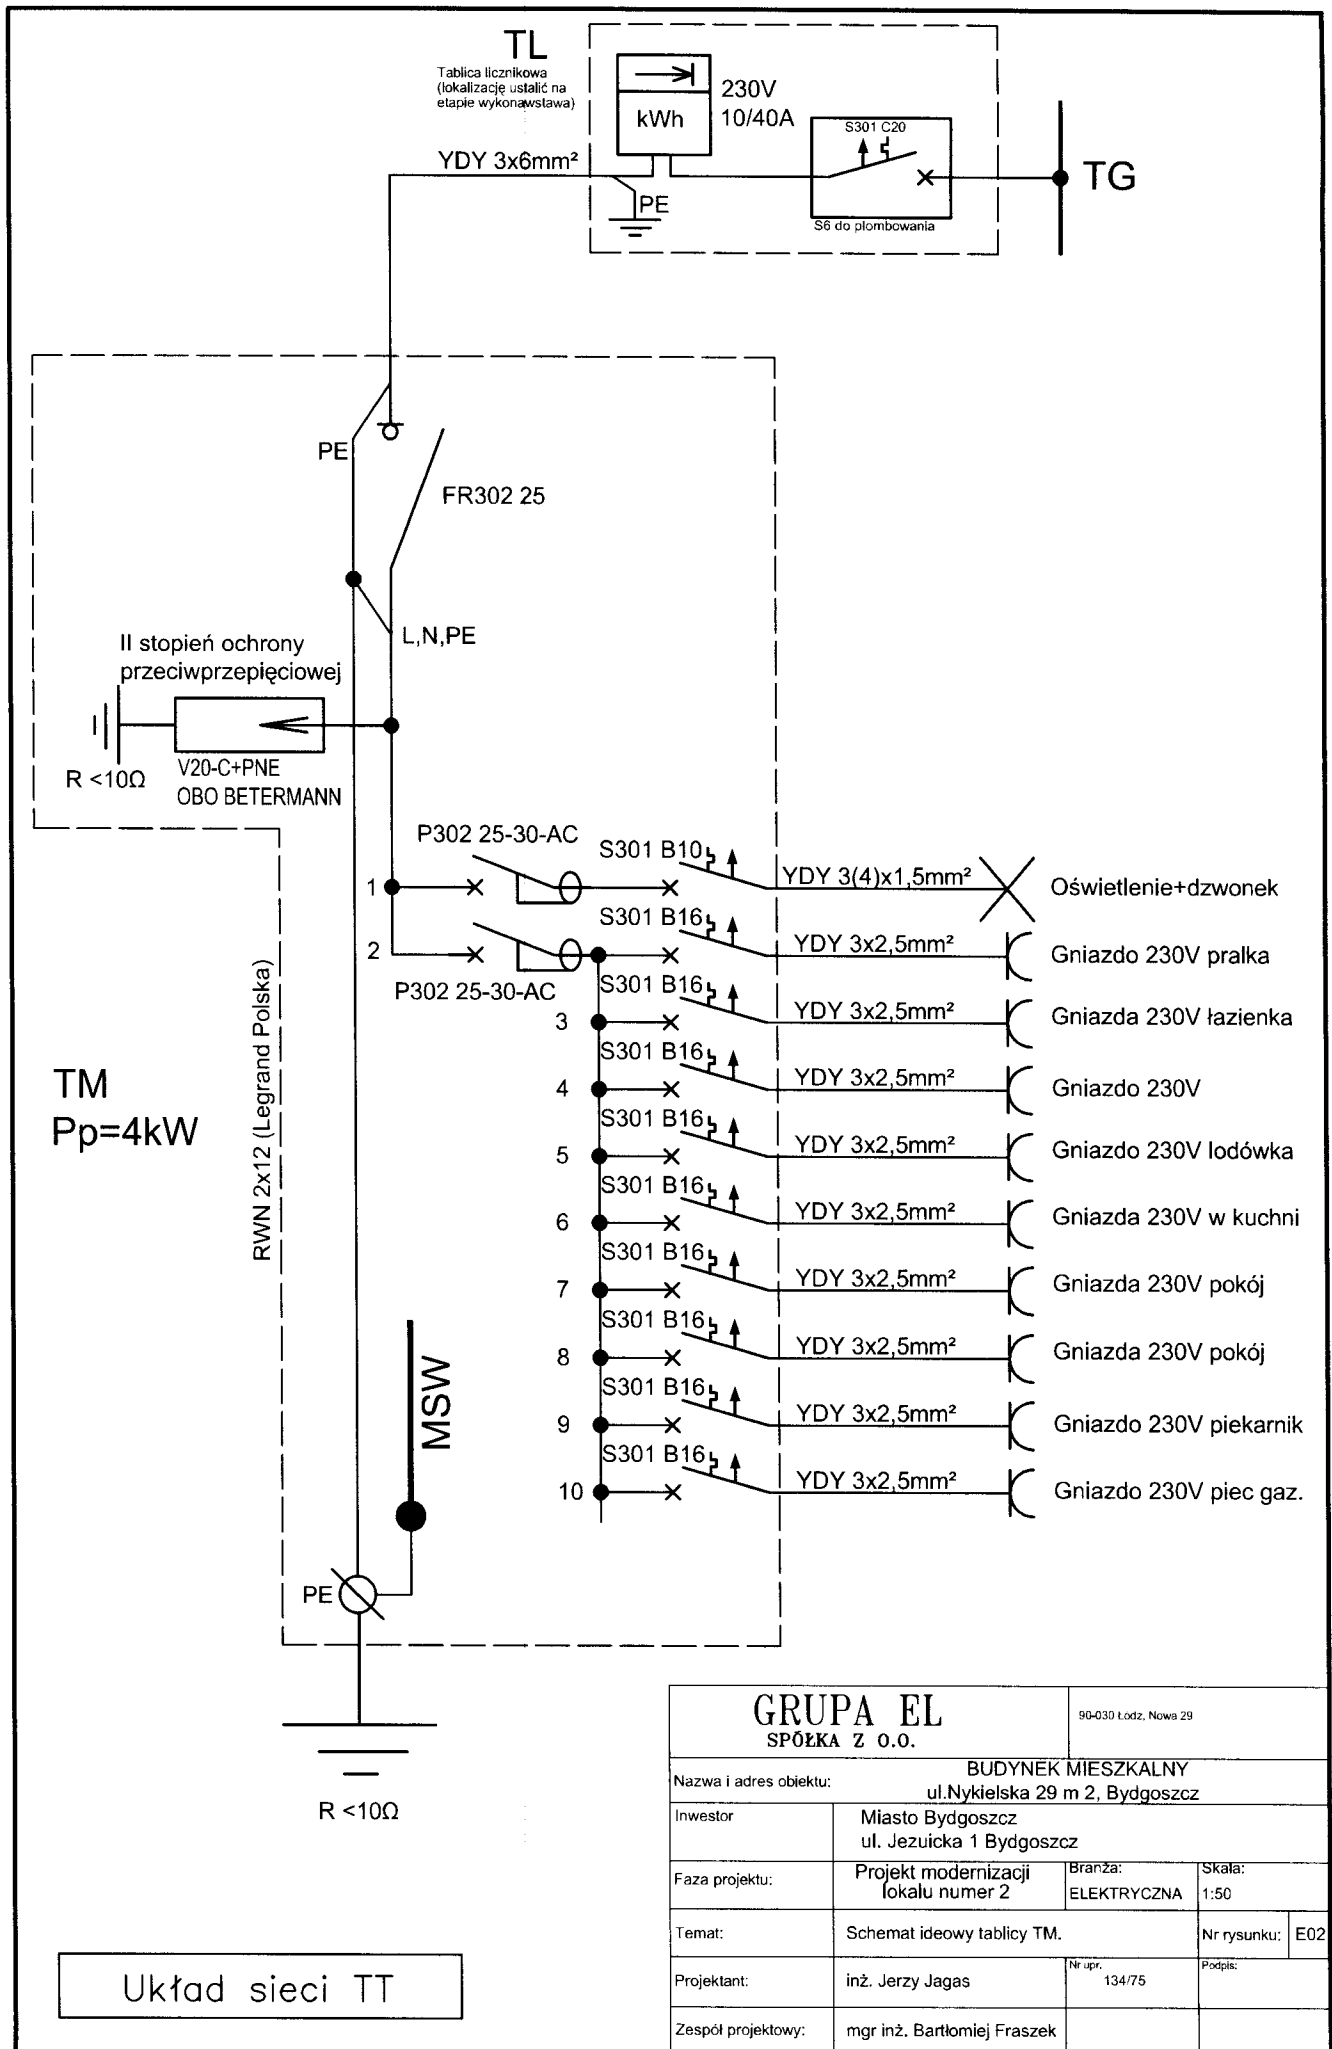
TL
Tablica licznikowa (lokalizację ustalić na etapie wykonawstawa)

230V
10/40A
kWh
S301 C20
YDY 3x6mm²
PE
S6 do plombowania
TG

PE
FR302 25
L,N,PE
II stopień ochrony przeciwprzepięciowej
R <10Ω
V20-C+PNE
OBO BETERMANN

P302 25-30-AC
S301 B10
YDY 3(4)x1,5mm²
Oświetlenie+dzwonek
1
2
S301 B16
YDY 3x2,5mm²
Gniazdo 230V pralka
P302 25-30-AC
S301 B16
3
YDY 3x2,5mm²
Gniazda 230V łazienka
S301 B16
4
YDY 3x2,5mm²
Gniazdo 230V
S301 B16
5
YDY 3x2,5mm²
Gniazdo 230V lodówka
S301 B16
6
YDY 3x2,5mm²
Gniazda 230V w kuchni
S301 B16
7
YDY 3x2,5mm²
Gniazda 230V pokój
S301 B16
8
YDY 3x2,5mm²
Gniazda 230V pokój
S301 B16
9
YDY 3x2,5mm²
Gniazdo 230V piekarnik
S301 B16
10
YDY 3x2,5mm²
Gniazdo 230V piec gaz.

TM
Pp=4kW
RWN 2x12 (Legrand Polska)
MSW
PE
R <10Ω

Układ sieci TT

| GRUPA EL SPÓŁKA Z O.O. | | 90-030 Łodz, Nowa 29 | |
|---|---|---|---|
| Nazwa i adres obiektu: | BUDYNEK MIESZKALNY ul.Nykielska 29 m 2, Bydgoszcz | | |
| Inwestor | Miasto Bydgoszcz ul. Jezuicka 1 Bydgoszcz | | |
| Faza projektu: | Projekt modernizacji lokalu numer 2 | Branża: ELEKTRYCZNA | Skala: 1:50 |
| Temat: | Schemat ideowy tablicy TM. | | Nr rysunku: E02 |
| Projektant: | inż. Jerzy Jagas | Nr upr. 134/75 | Podpis: |
| Zespół projektowy: | mgr inż. Bartłomiej Fraszek | | |